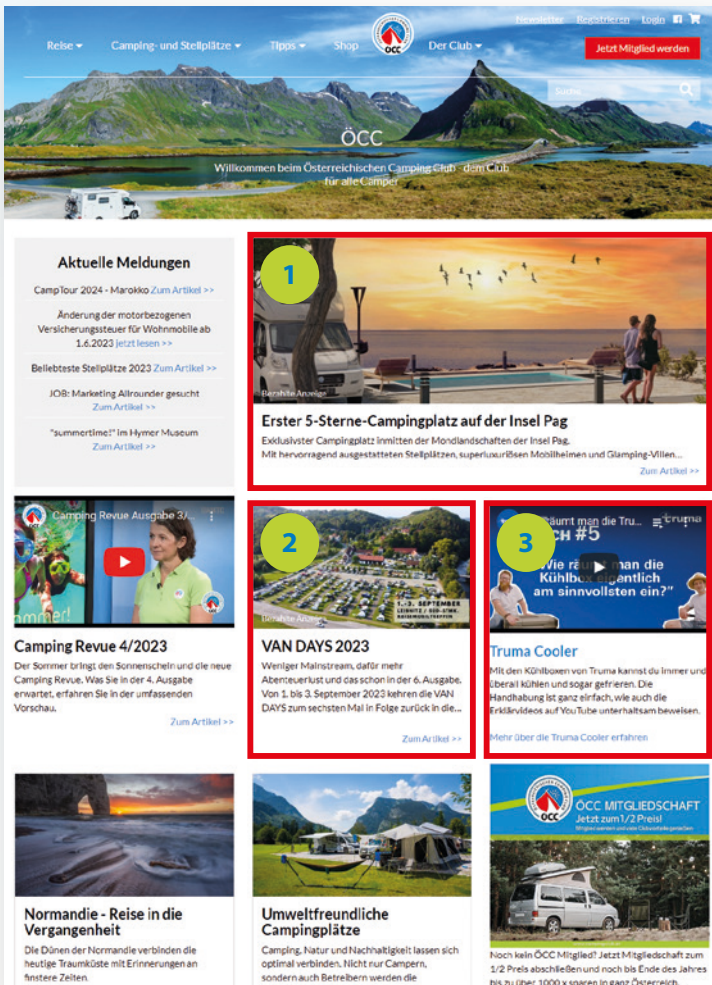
Newsletter Registrieren Login

Reise ▾ Camping- und Stellplätze ▾ Tipps ▾ Shop Der Club ▾ Jetzt Mitglied werden

Suche

ÖCC

Willkommen beim Österreichischen Camping Club - dem Club für alle Camper

Aktuelle Meldungen

CampTour 2024 - Marokko Zum Artikel >>

Änderung der motorbezogenen Versicherungssteuer für Wohnmobile ab 1.6.2023 jetzt lesen >>

Beliebteste Stellplätze 2023 Zum Artikel >>

JOB: Marketing Allrounder gesucht Zum Artikel >>

"summertime!" im Hymer Museum Zum Artikel >>

1

Bezahlte Anzeige

Erster 5-Sterne-Campingplatz auf der Insel Pag

Exklusivster Campingplatz inmitten der Mondlandschaften der Insel Pag. Mit hervorragend ausgestatteten Stellplätzen, superluxuriösen Mobilheimen und Glamping-Villen...

Zum Artikel >>

Camping Revue Ausgabe 3/...

Camping Revue 4/2023

Der Sommer bringt den Sonnenschein und die neue Camping Revue. Was Sie in der 4. Ausgabe erwartet, erfahren Sie in der umfassenden Vorschau.

Zum Artikel >>

2

1.-3. SEPTEMBER

Bezahlte Anzeige

VAN DAYS 2023

Weniger Mainstream, dafür mehr Abenteuerlust und das schon in der 6. Ausgabe. Von 1. bis 3. September 2023 kehren die VAN DAYS zum sechsten Mal in Folge zurück in die...

Zum Artikel >>

3

...räumt man die Tru... truma

...CH #5

"Wie räumt man die Kühlbox eigentlich am sinnvollsten ein?"

Truma Cooler

Mit den Kühlboxen von Truma kannst du immer und überall kühlen und sogar gefrieren. Die Handhabung ist ganz einfach, wie auch die Erklärvideos auf YouTube unterhaltsam beweisen.

Mehr über die Truma Cooler erfahren

Normandie - Reise in die Vergangenheit

Die Dünen der Normandie verbinden die heutige Traumküste mit Erinnerungen an finstere Zeiten.

Umweltfreundliche Campingplätze

Camping, Natur und Nachhaltigkeit lassen sich optimal verbinden. Nicht nur Campern, sondern auch Betreibern werden die

ÖCC MITGLIEDSCHAFT
Jetzt zum 1/2 Preis!
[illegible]

Noch kein ÖCC Mitglied? Jetzt Mitgliedschaft zum 1/2 Preis abschließen und noch bis Ende des Jahres bis zu über 1000 x sparen in ganz Österreich.